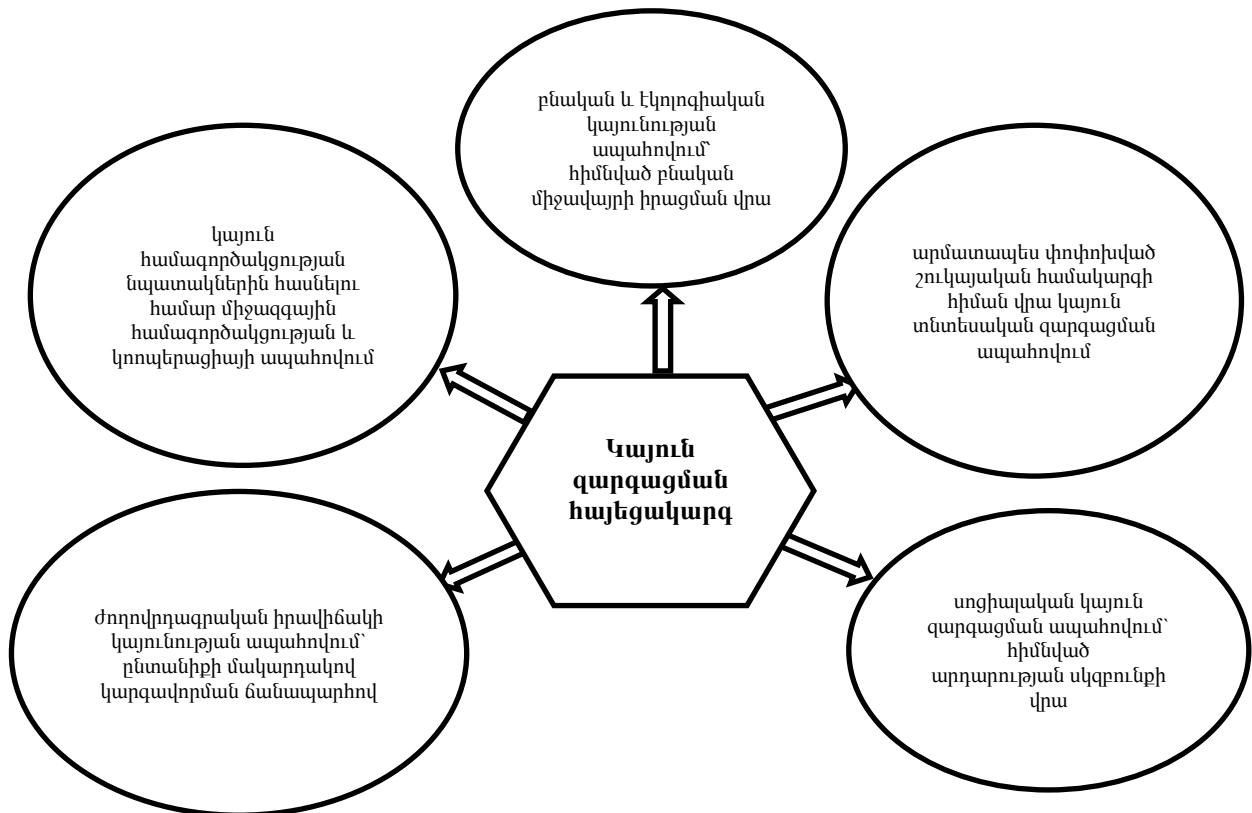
Կայուն զարգացման հայեցակարգ

բնական և էկոլոգիական կայունության ապահովում՝ հիմնված բնական միջավայրի իրացման վրա

կայուն համագործակցության նպատակներին հասնելու համար միջազգային համագործակցության և կոոպերացիայի ապահովում

արմատապես փոփոխված շուկայական համակարգի հիման վրա կայուն տնտեսական զարգացման ապահովում

ժողովրդագրական իրավիճակի կայունության ապահովում՝ ընտանիքի մակարդակով կարգավորման ճանապարհով

սոցիալական կայուն զարգացման ապահովում՝ հիմնված արդարության սկզբունքի վրա